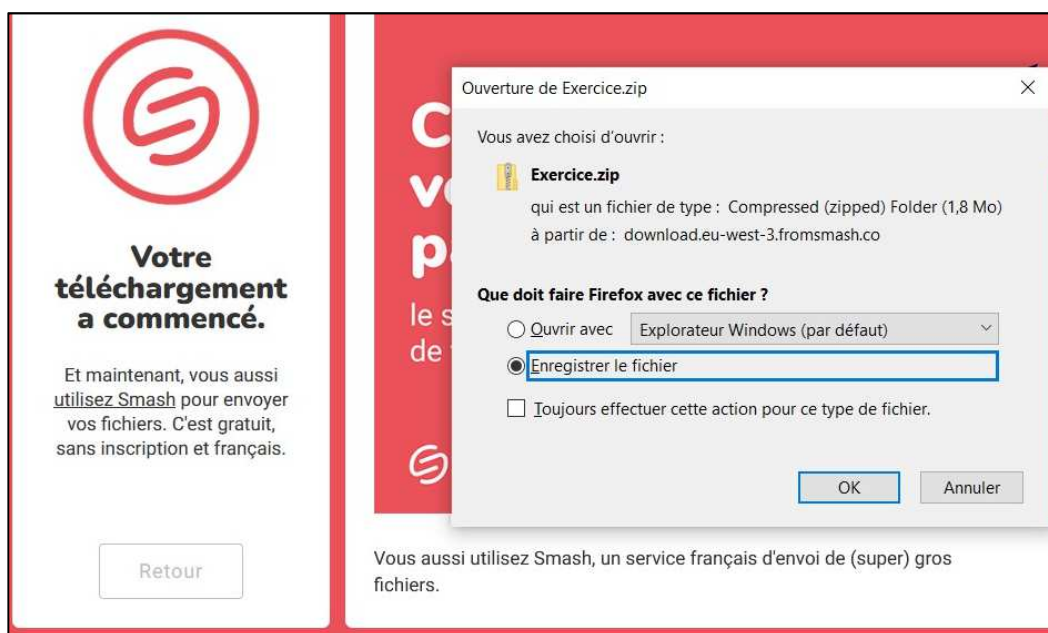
Votre téléchargement a commencé.

Et maintenant, vous aussi utilisez Smash pour envoyer vos fichiers. C'est gratuit, sans inscription et français.

Retour

C
v
p
le s
de

Ouverture de Exercice.zip

×

Vous avez choisi d'ouvrir :

Exercice.zip

qui est un fichier de type : Compressed (zipped) Folder (1,8 Mo)

à partir de : download.eu-west-3.fromsmash.co

Que doit faire Firefox avec ce fichier ?

Ouvrir avec Explorateur Windows (par défaut)

Enregistrer le fichier

Toujours effectuer cette action pour ce type de fichier.

OK Annuler

Vous aussi utilisez Smash, un service français d'envoi de (super) gros fichiers.